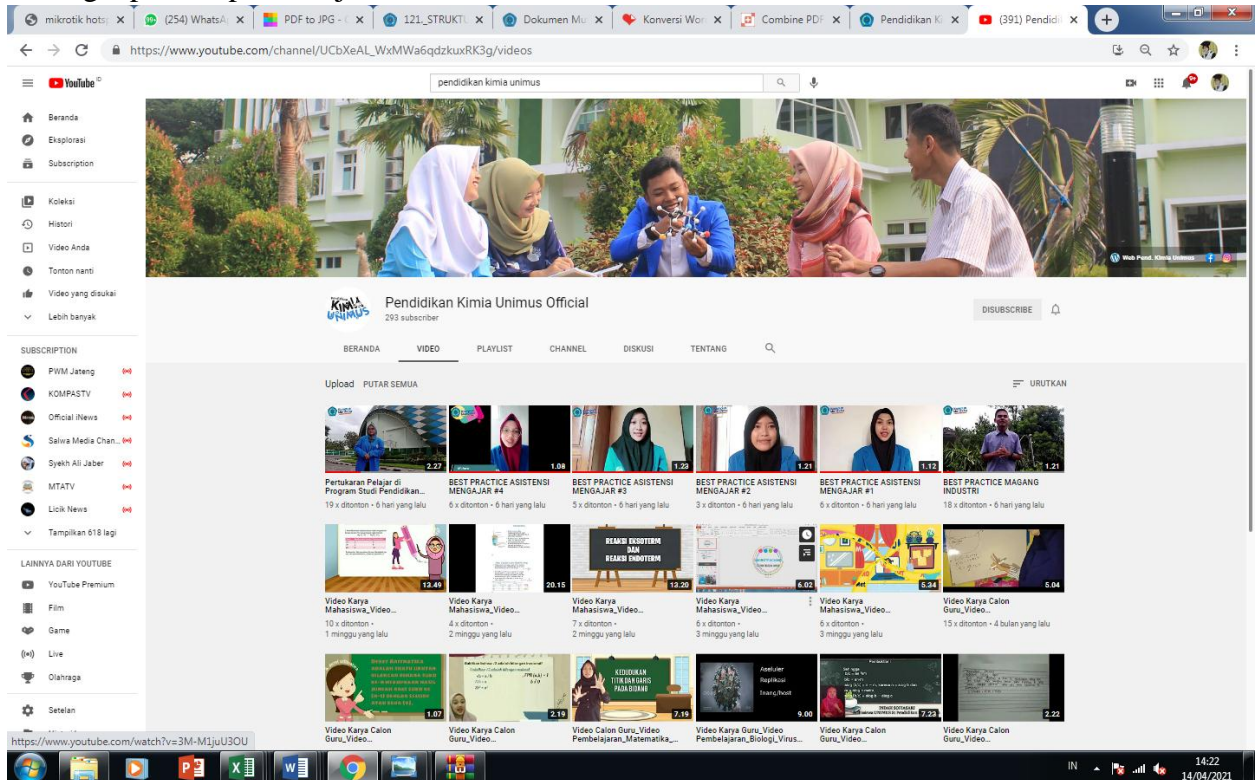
mikrotik hotsp | (254) WhatsAp | PDF to JPG | 121_STRUKTU | Dokumen Mu | Konversi Wor | Combine PDF | Pendidikan K | (391) Pendidi

https://www.youtube.com/channel/UCbXeAL_WxMWa6qdzkuxRK3g/videos

YouTube ID

pendidikan kimia unimus

Beranda
Eksplorasi
Subscription
Koleksi
Histori
Video Anda
Tonton nanti
Video yang disukai
Lebih banyak

SUBSCRIPTION
PWM Jateng
KOMPASTV
Official iNews
Salwa Media Chan...
Syekh Ali Jaber
MTATV
Licik News
Tampilkan 618 lagi

LAINNYA DARI YOUTUBE
YouTube Premium
Film
Game
Live
Olahraga
Setelan

Web Pend. Kimia Unimus

Pendidikan Kimia Unimus Official
293 subscriber

DISUBSCRIBE

BERANDA VIDEO PLAYLIST CHANNEL DISKUSI TENTANG

Upload PUTAR SEMUA
URUTKAN

2.27
Pertukaran Pelajar di Program Studi Pendidikan...
19 x ditonton • 6 hari yang lalu

1.08
BEST PRACTICE ASISTENSI MENGAJAR #4
6 x ditonton • 6 hari yang lalu

1.23
BEST PRACTICE ASISTENSI MENGAJAR #3
5 x ditonton • 6 hari yang lalu

1.21
BEST PRACTICE ASISTENSI MENGAJAR #2
3 x ditonton • 6 hari yang lalu

1.12
BEST PRACTICE ASISTENSI MENGAJAR #1
6 x ditonton • 6 hari yang lalu

1.21
BEST PRACTICE MAGANG INDUSTRI
18 x ditonton • 6 hari yang lalu

13.49
Video Karya Mahasiswa_Video...
10 x ditonton • 1 minggu yang lalu

20.15
Video Karya Mahasiswa_Video...
4 x ditonton • 2 minggu yang lalu

REAKSI EKSOTERM DAN REAKSI ENDOTERM
13.20
Video Karya Mahasiswa_Video...
7 x ditonton • 2 minggu yang lalu

6.02
Video Karya Mahasiswa_Video...
6 x ditonton • 3 minggu yang lalu

5.34
Video Karya Mahasiswa_Video...
6 x ditonton • 3 minggu yang lalu

5.04
Video Karya Calon Guru_Video...
15 x ditonton • 4 bulan yang lalu

1.07
Video Karya Calon Guru_Video...

2.19
Video Karya Calon Guru_Video...

KEDUDUKAN TITIK DAN GARIS PADA BIDANG
7.19
Video Calon Guru_Video Pembelajaran_Matematika_...

Aseluler Replikasi Inang/host
9.00
Video Karya Guru_Video Pembelajaran_Biologi_Virus...

7.23
Video Karya Calon Guru_Video...

2.22
Video Karya Calon Guru_Video...

https://www.youtube.com/watch?v=3M-M1juU3OU

IN 14:22 14/04/2021